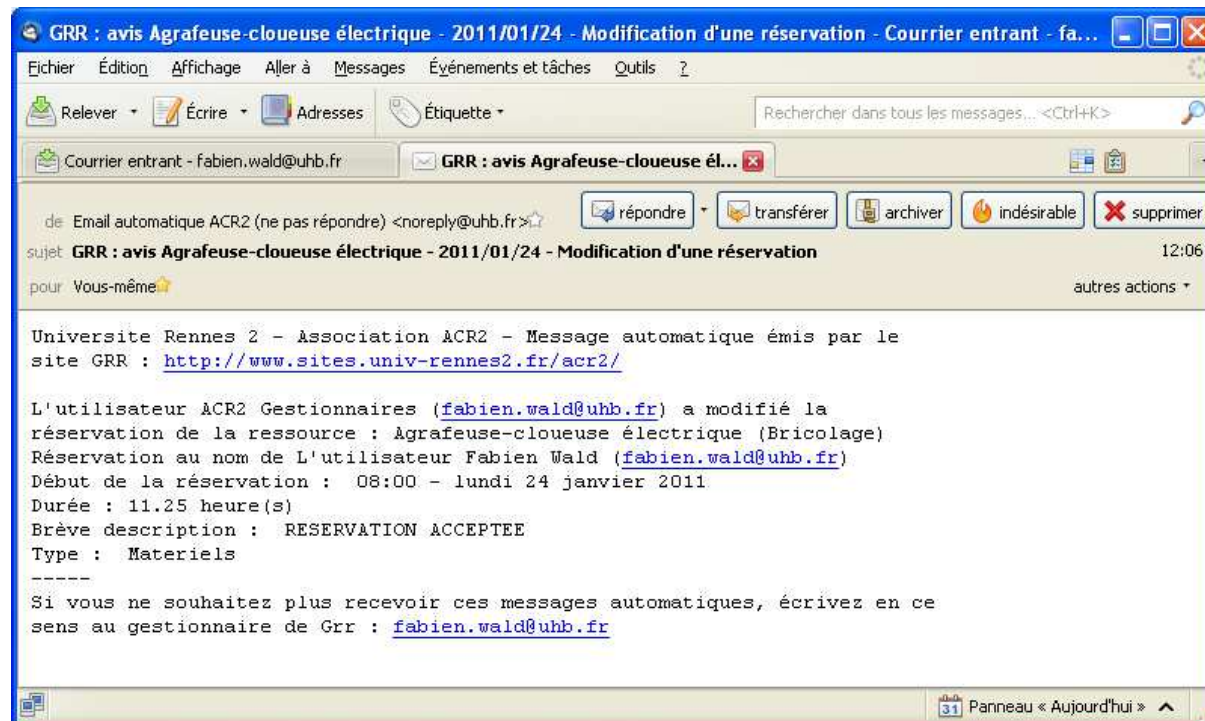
GRR : avis Agrafeuse-cloueuse électrique - 2011/01/24 - Modification d'une réservation - Courrier entrant - fa...

Fichier Édition Affichage Aller à Messages Événements et tâches Outils ?

Relever Écrire Adresses Étiquette

Rechercher dans tous les messages... <Ctrl+K>

Courrier entrant - fabien.wald@uhb.fr

GRR : avis Agrafeuse-cloueuse él...

de Email automatique ACR2 (ne pas répondre) <noreply@uhb.fr>

répondre transférer archiver indésirable supprimer

sujet GRR : avis Agrafeuse-cloueuse électrique - 2011/01/24 - Modification d'une réservation

12:06

pour Vous-même

autres actions

Universite Rennes 2 - Association ACR2 - Message automatique émis par le site GRR : http://www.sites.univ-rennes2.fr/acr2/

L'utilisateur ACR2 Gestionnaires (fabien.wald@uhb.fr) a modifié la réservation de la ressource : Agrafeuse-cloueuse électrique (Bricolage)
Réservation au nom de L'utilisateur Fabien Wald (fabien.wald@uhb.fr)
Début de la réservation : 08:00 - lundi 24 janvier 2011
Durée : 11.25 heure(s)
Brève description : RESERVATION ACCEPTEE
Type : Materiels
-----
Si vous ne souhaitez plus recevoir ces messages automatiques, écrivez en ce sens au gestionnaire de Grr : fabien.wald@uhb.fr

31 Panneau « Aujourd'hui »